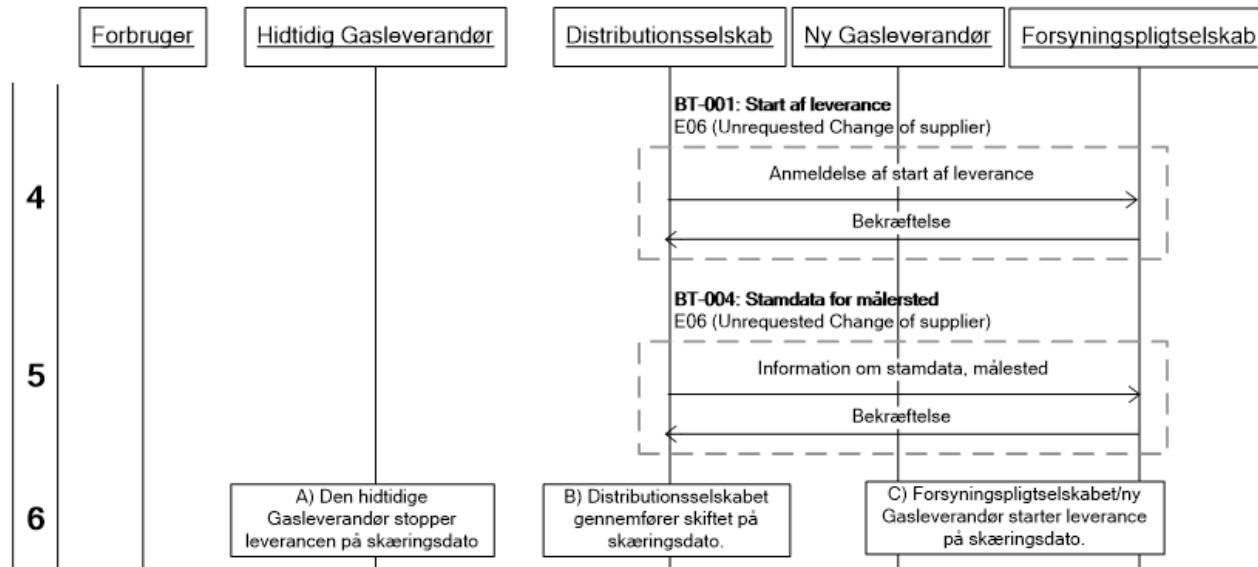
Forbruger

Hidtidig Gasleverandør

Distributionsselskab

Ny Gasleverandør

Forsyningspligtselskab

**BT-001: Start af leverance**
E06 (Unrequested Change of supplier)

4

Anmeldelse af start af leverance

Bekræftelse

**BT-004: Stamdata for målersted**
E06 (Unrequested Change of supplier)

5

Information om stamdata, målested

Bekræftelse

6

A) Den hidtidige Gasleverandør stopper leverancen på skæringsdato

B) Distributionsselskabet gennemfører skiftet på skæringsdato.

C) Forsyningspligtselskabet/ny Gasleverandør starter leverance på skæringsdato.